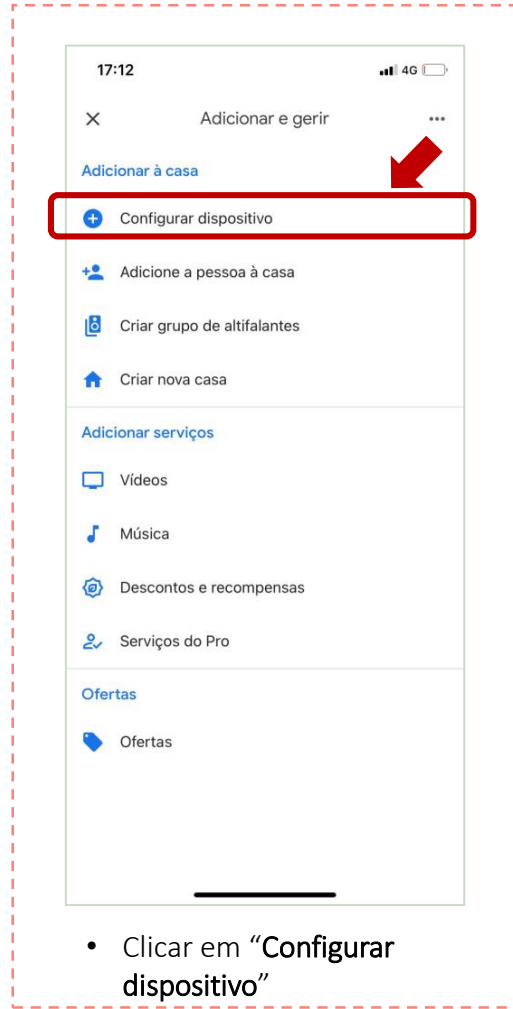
17:12

4G

Adicionar e gerir

Adicionar à casa

Configurar dispositivo

Adicione a pessoa à casa

Criar grupo de altifalantes

Criar nova casa

Adicionar serviços

Vídeos

Música

Descontos e recompensas

Serviços do Pro

Ofertas

Ofertas

• Clicar em "Configurar dispositivo"